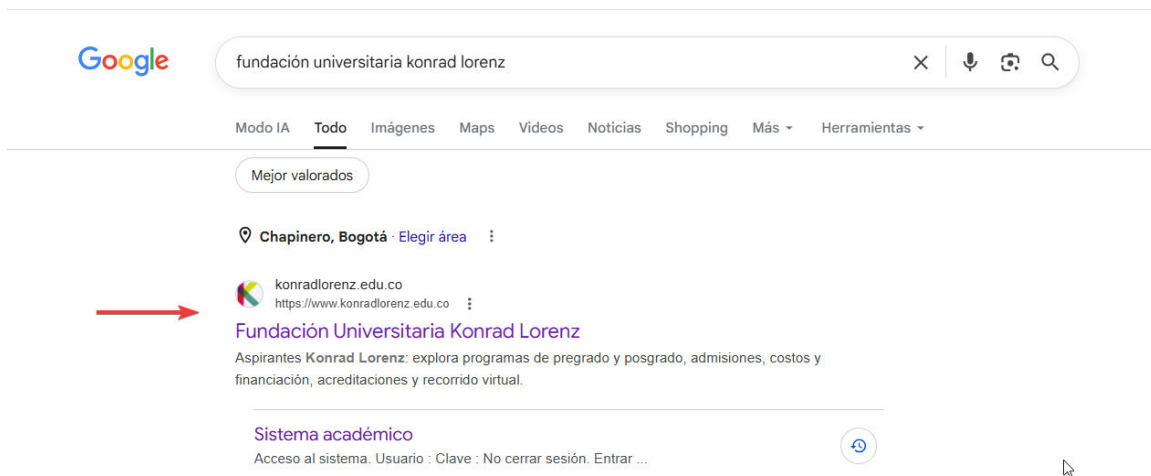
Google

fundación universitaria konrad lorenz

Modo IA Todo Imágenes Maps Videos Noticias Shopping Más Herramientas

Mejor valorados

Chapinero, Bogotá · Elegir área

konradlorenz.edu.co
https://www.konradlorenz.edu.co

Fundación Universitaria Konrad Lorenz

Aspirantes Konrad Lorenz: explora programas de pregrado y posgrado, admisiones, costos y financiación, acreditaciones y recorrido virtual.

Sistema académico

Acceso al sistema. Usuario : Clave : No cerrar sesión. Entrar ...